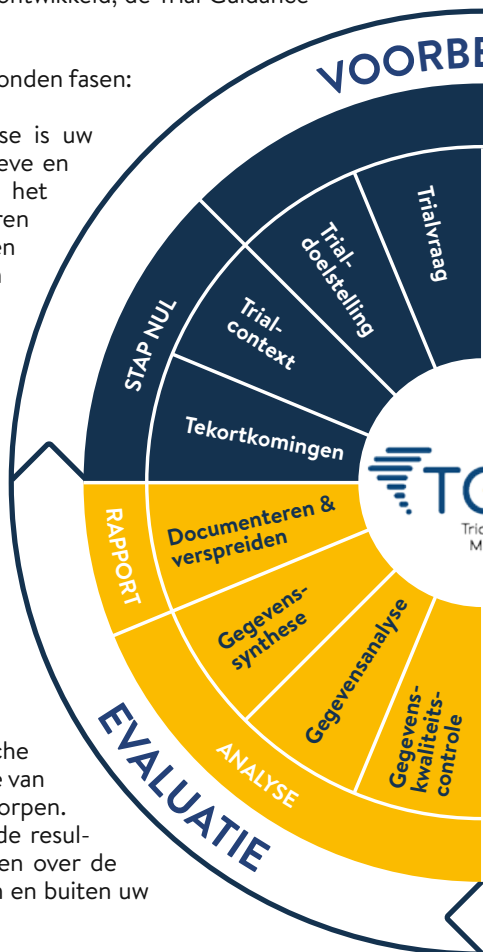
ontwikkeld, de Trial Guidance

onden fasen:

se is uw
eve en
het
ren
en
n

VOORBE

Trialvraag

Trial-
doelstelling

Trial-
context

STAP NUL

Tekortkomingen

TG
Tria
M

RAPPORT

Documenteren &
verspreiden

Gegevens-
synthese

Gegevensanalyse

Gegevens-
kwaliteits-
controle

ANALYSE

EVALUATIE

che
e van
orpen.
de resul-
en over de
n en buiten uw